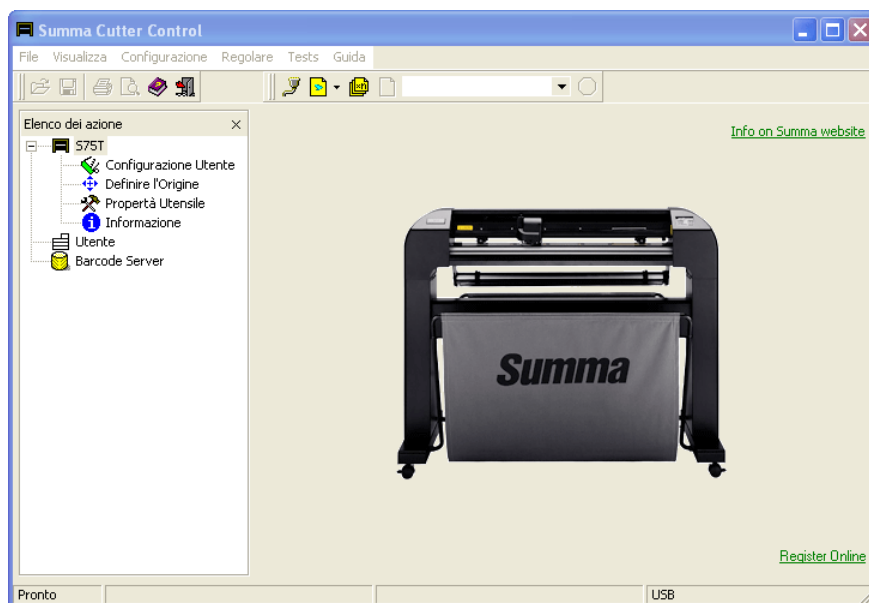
Summa Cutter Control

File Visualizza Configurazione Regolare Tests Guida

Elenco dei azione ×

S75T
Configurazione Utente
Definire l'Origine
Propertà Utensile
Informazione
Utente
Barcode Server

Info on Summa website

Summa

Register Online

Pronto USB